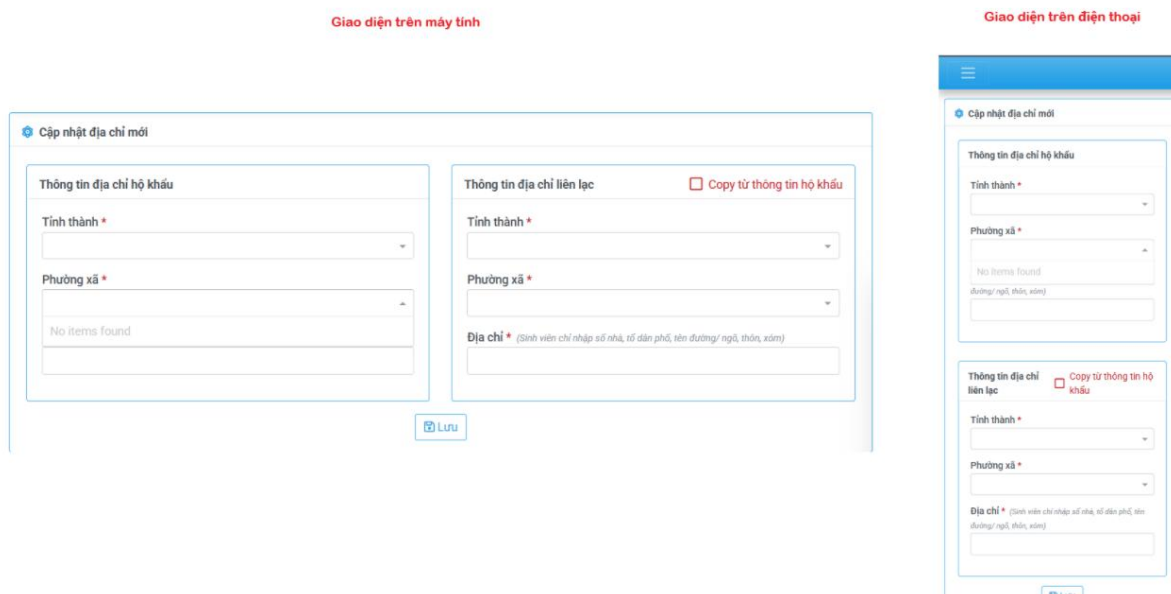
Giao diện trên máy tính

Cập nhật địa chỉ mới

Thông tin địa chỉ hộ khẩu

Tỉnh thành *

Phường xã *

No items found

Thông tin địa chỉ liên lạc

Copy từ thông tin hộ khẩu

Tỉnh thành *

Phường xã *

Địa chỉ * (Sinh viên chỉ nhập số nhà, tổ dân phố, tên đường/ ngõ, thôn, xóm)

Lưu

Giao diện trên điện thoại

Cập nhật địa chỉ mới

Thông tin địa chỉ hộ khẩu

Tỉnh thành *

Phường xã *

No items found

đường/ ngõ, thôn, xóm)

Thông tin địa chỉ liên lạc

Copy từ thông tin hộ khẩu

Tỉnh thành *

Phường xã *

Địa chỉ * (Sinh viên chỉ nhập số nhà, tổ dân phố, tên đường/ ngõ, thôn, xóm)

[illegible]